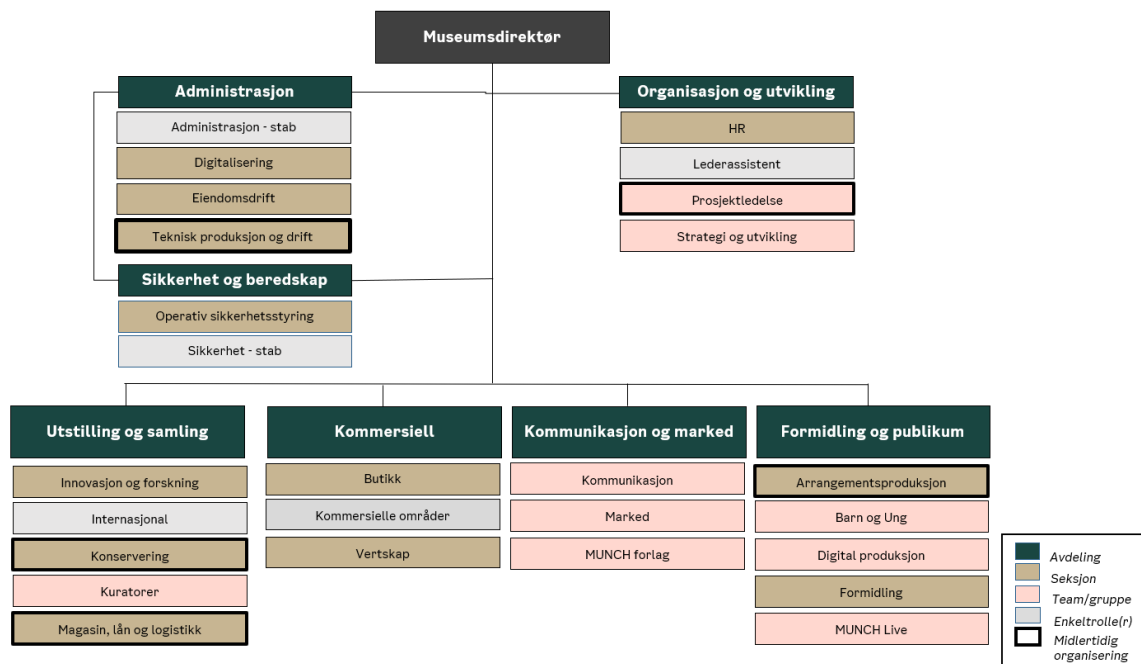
Museumsdirektør

Administrasjon
Administrasjon - stab
Digitalisering
Eiendomsdrift
Teknisk produksjon og drift

Sikkerhet og beredskap
Operativ sikkerhetsstyring
Sikkerhet - stab

Organisasjon og utvikling
HR
Lederassistent
Prosjektledelse
Strategi og utvikling

Utstilling og samling
Innovasjon og forskning
Internasjonal
Konservering
Kuratorer
Magasin, lån og logistikk

Kommersiell
Butikk
Kommersielle områder
Vertskap

Kommunikasjon og marked
Kommunikasjon
Marked
MUNCH forlag

Formidling og publikum
Arrangementsproduksjon
Barn og Ung
Digital produksjon
Formidling
MUNCH Live

Avdeling
Seksjon
Team/gruppe
Enkeltrolle(r)
Midlertidig organisering